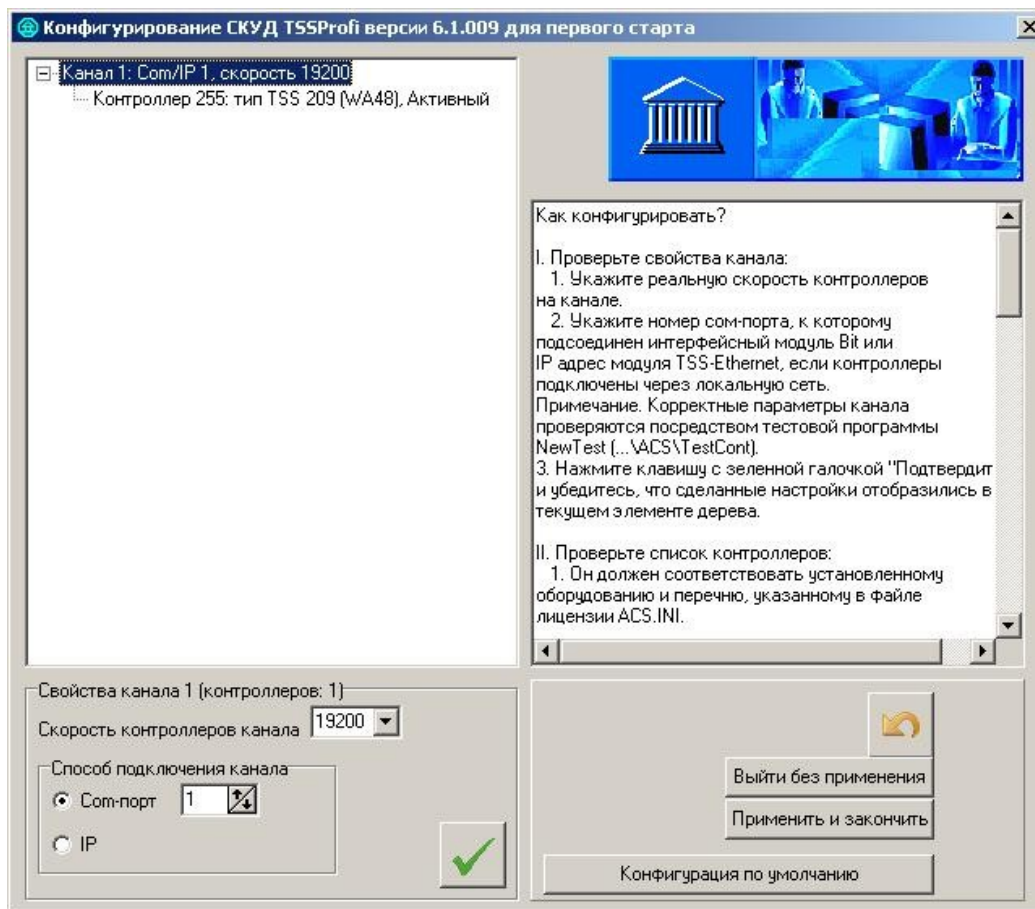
Конфигурирование СКУД TSSProfi версии 6.1.009 для первого старта

Канал 1: Com/IP 1, скорость 19200
Контроллер 255: тип TSS 209 (WA48), Активный

Как конфигурировать?

I. Проверьте свойства канала:
1. Укажите реальную скорость контроллеров на канале.
2. Укажите номер com-порта, к которому подсоединен интерфейсный модуль Bit или IP адрес модуля TSS-Ethernet, если контроллеры подключены через локальную сеть.
Примечание. Корректные параметры канала проверяются посредством тестовой программы NewTest (...\ACS\TestCont).
3. Нажмите клавишу с зеленной галочкой "Подтвердит и убедитесь, что сделанные настройки отобразились в текущем элементе дерева.

II. Проверьте список контроллеров:
1. Он должен соответствовать установленному оборудованию и перечню, указанному в файле лицензии ACS.INI.

Свойства канала 1 (контроллеров: 1)
Скорость контроллеров канала 19200
Способ подключения канала
Com-порт 1
IP

Выйти без применения
Применить и закончить
Конфигурация по умолчанию